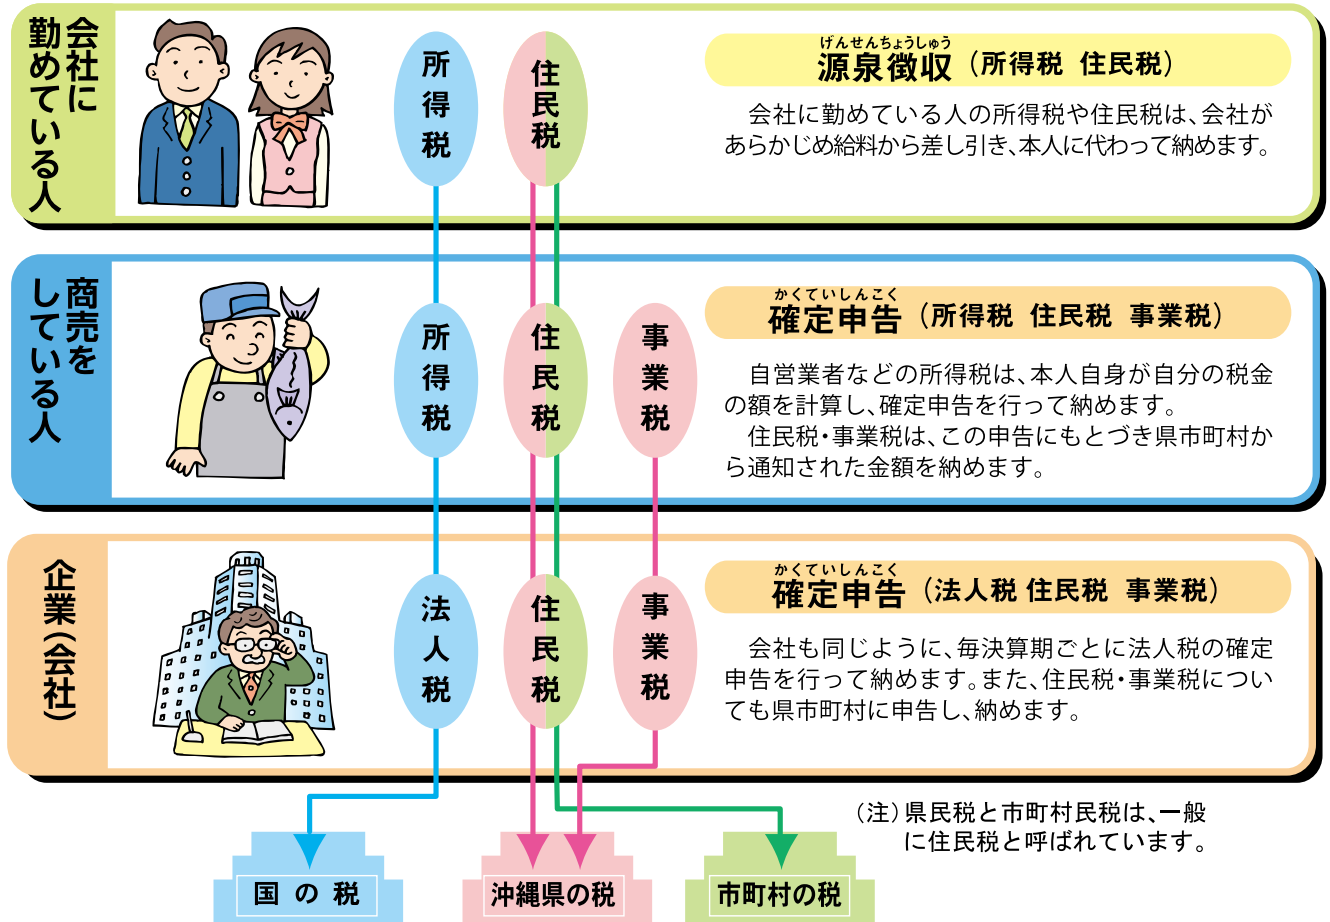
会社に勤めている人

所得税

住民税

げんせんちょうしゅう
源泉徴収（所得税 住民税）

会社に勤めている人の所得税や住民税は、会社があらかじめ給料から差し引き、本人に代わって納めます。

商売をしている人

所得税

住民税

事業税

かくていしんこく
確定申告（所得税 住民税 事業税）

自営業者などの所得税は、本人自身が自分の税金の額を計算し、確定申告を行って納めます。

住民税・事業税は、この申告にもとづき県市町村から通知された金額を納めます。

企業（会社）

法人税

住民税

事業税

かくていしんこく
確定申告（法人税 住民税 事業税）

会社も同じように、毎決算期ごとに法人税の確定申告を行って納めます。また、住民税・事業税についても県市町村に申告し、納めます。

（注）県民税と市町村民税は、一般に住民税と呼ばれています。

国 の 税

沖縄県の税

市町村の税